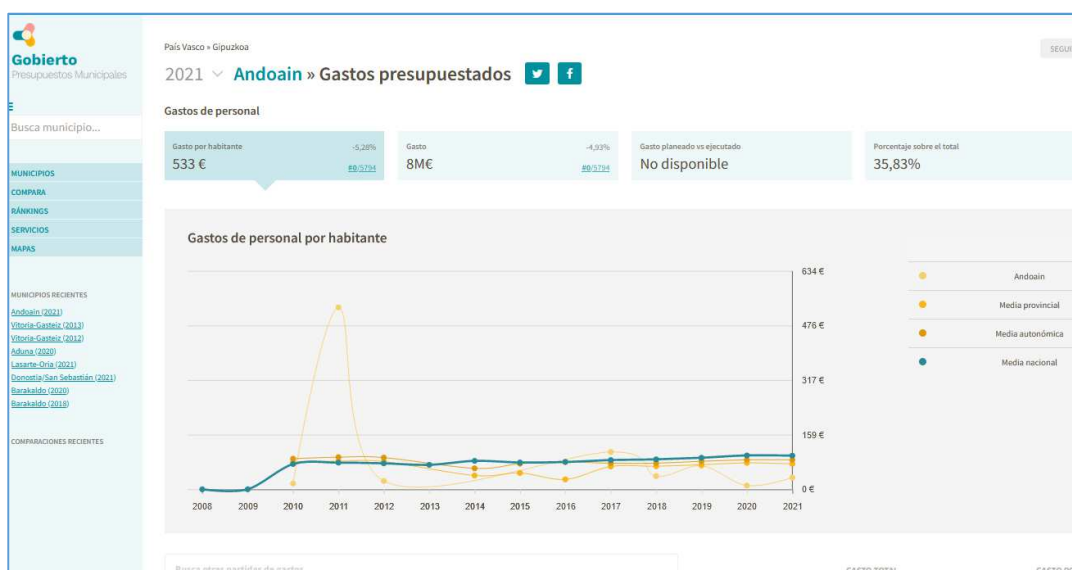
Gobierto
Presupuestos Municipales

Busca municipio...

MUNICIPIOS
COMPARA
RÁNKINGS
SERVICIOS
MAPAS

MUNICIPIOS RECIENTES
Andoain (2021)
Vitoria-Gasteiz (2013)
Vitoria-Gasteiz (2012)
Aduna (2020)
Lasarte-Oria (2021)
Donostia/San Sebastián (2021)
Barakaldo (2020)
Barakaldo (2016)

COMPARACIONES RECIENTES

País Vasco » Gipuzkoa

SEGU

2021 Andoain » Gastos presupuestados

Gastos de personal

Gasto por habitante -5,28%
533 € #0/5794

Gasto -4,93%
8M€ #0/5794

Gasto planeado vs ejecutado
No disponible

Porcentaje sobre el total
35,83%

Gastos de personal por habitante

634 €
476 €
317 €
159 €
0 €

2008 2009 2010 2011 2012 2013 2014 2015 2016 2017 2018 2019 2020 2021

Andoain
Media provincial
Media autonómica
Media nacional

Busca otras partidas de gastos
GASTO TOTAL
GASTO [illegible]